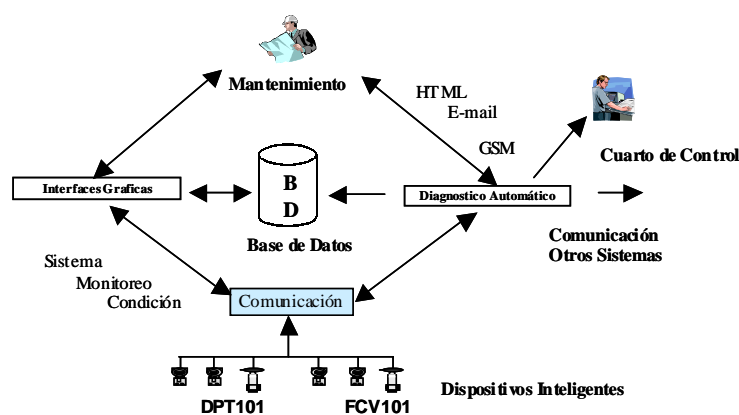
Mantenimiento

HTML
E-mail

GSM

Cuarto de Control

Interfaces Graficas

B
D

Base de Datos

Diagnostico Automático

Comunicación
Otros Sistemas

Sistema
Monitoreo
Condición

Comunicación

Dispositivos Inteligentes

DPT101

FCV101